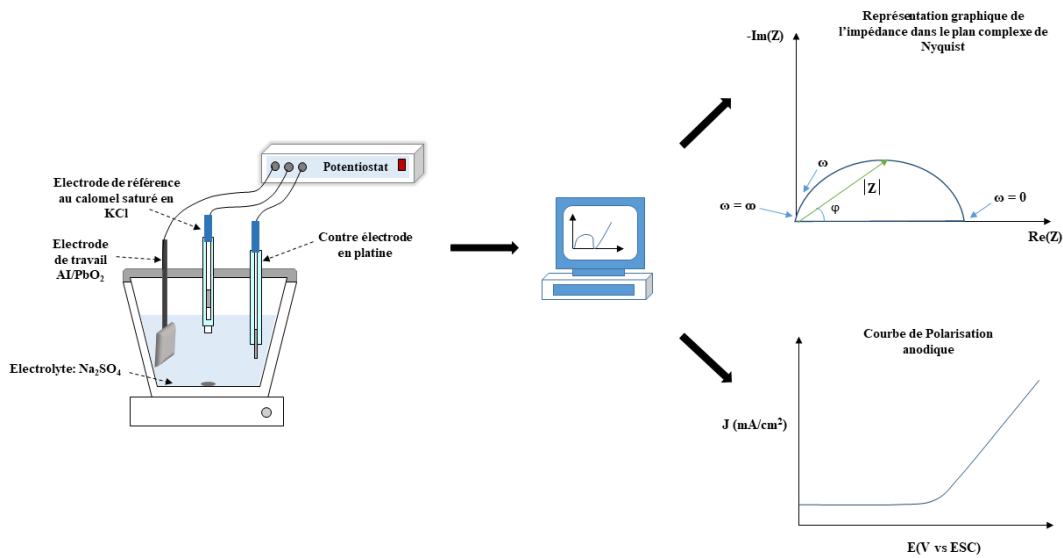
Potentiostat

Electrode de référence au calomel saturé en KCl

Electrode de travail Al/PbO$_2$

Contre électrode en platine

Electrolyte: Na$_2$SO$_4$

Représentation graphique de l'impédance dans le plan complexe de Nyquist

-Im(Z)

ω

|Z|

φ

ω = ∞

ω = 0

Re(Z)

Courbe de Polarisation anodique

J (mA/cm$^2$)

E(V vs ESC)